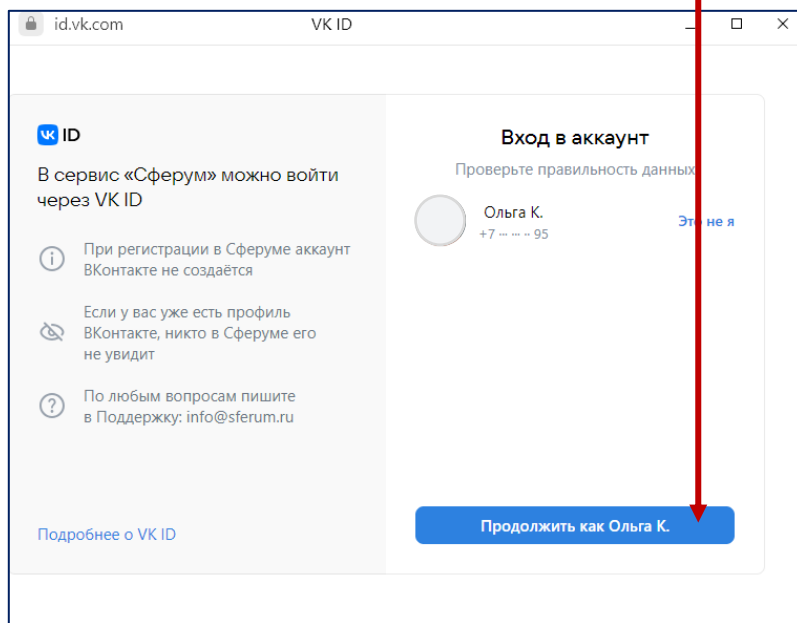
id.vk.com VK ID

VK ID

В сервис «Сферум» можно войти через VK ID

При регистрации в Сферуме аккаунт ВКонтакте не создаётся

Если у вас уже есть профиль ВКонтакте, никто в Сферуме его не увидит

По любым вопросам пишите в Поддержку: info@sferum.ru

Подробнее о VK ID

Вход в аккаунт

Проверьте правильность данных

Ольга К.
+7 ··· ··· ·· 95

Это не я

Продолжить как Ольга К.